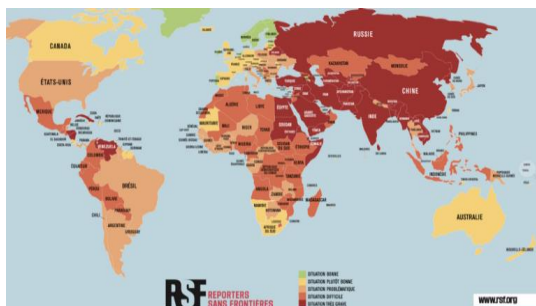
RUSSIE

CANADA

ÉTATS-UNIS

CHINE

INDE

BRÉSIL

AUSTRALIE

MONGOLIE

KAZAKHSTAN

ALGÉRIE

LIBYE

ÉGYPTE

MADAGASCAR

SITUATION BONNE
SITUATION PLUTÔT BONNE
SITUATION PROBLÉMATIQUE
SITUATION DIFFICILE
SITUATION TRÈS GRAVE

RSF REPORTERS SANS FRONTIÈRES

www.rsf.org